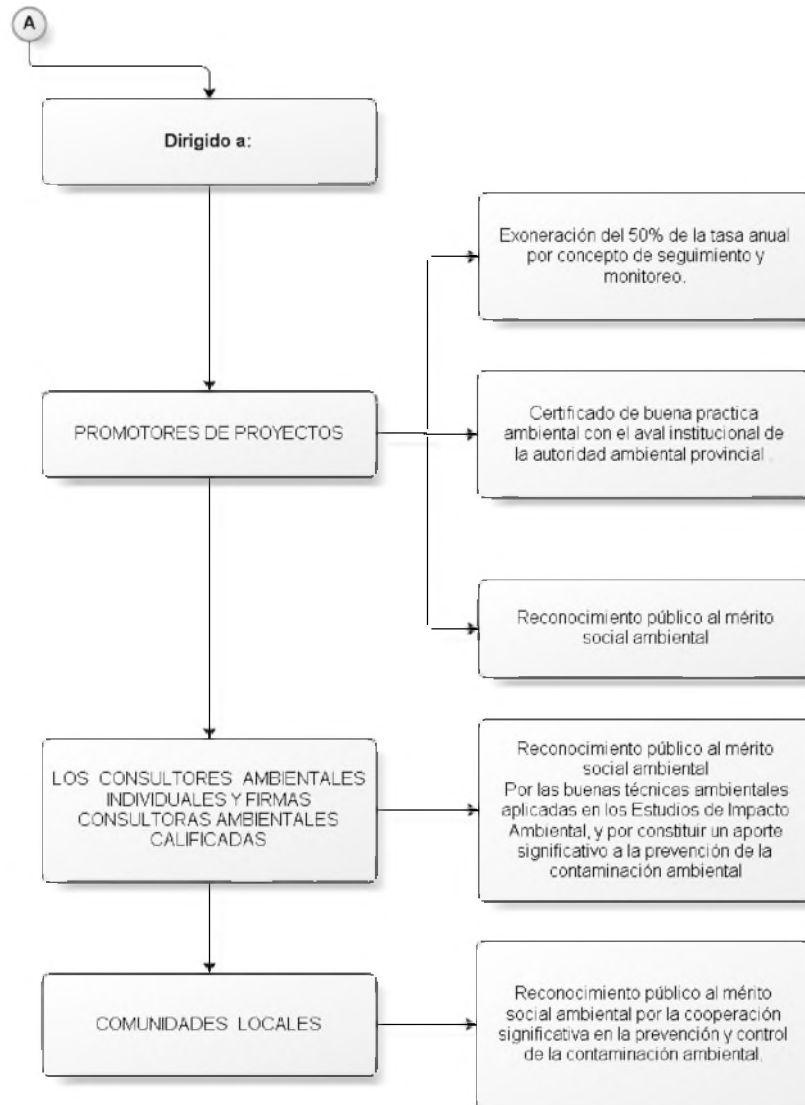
A

Dirigido a:

PROMOTORES DE PROYECTOS

Exoneración del 50% de la tasa anual por concepto de seguimiento y monitoreo.

Certificado de buena practica ambiental con el aval institucional de la autoridad ambiental provincial.

Reconocimiento público al mérito social ambiental

LOS CONSULTORES AMBIENTALES INDIVIDUALES Y FIRMAS CONSULTORAS AMBIENTALES CALIFICADAS

Reconocimiento público al mérito social ambiental
Por las buenas técnicas ambientales aplicadas en los Estudios de Impacto Ambiental, y por constituir un aporte significativo a la prevención de la contaminación ambiental

COMUNIDADES LOCALES

Reconocimiento público al mérito social ambiental por la cooperación significativa en la prevención y control de la contaminación ambiental.